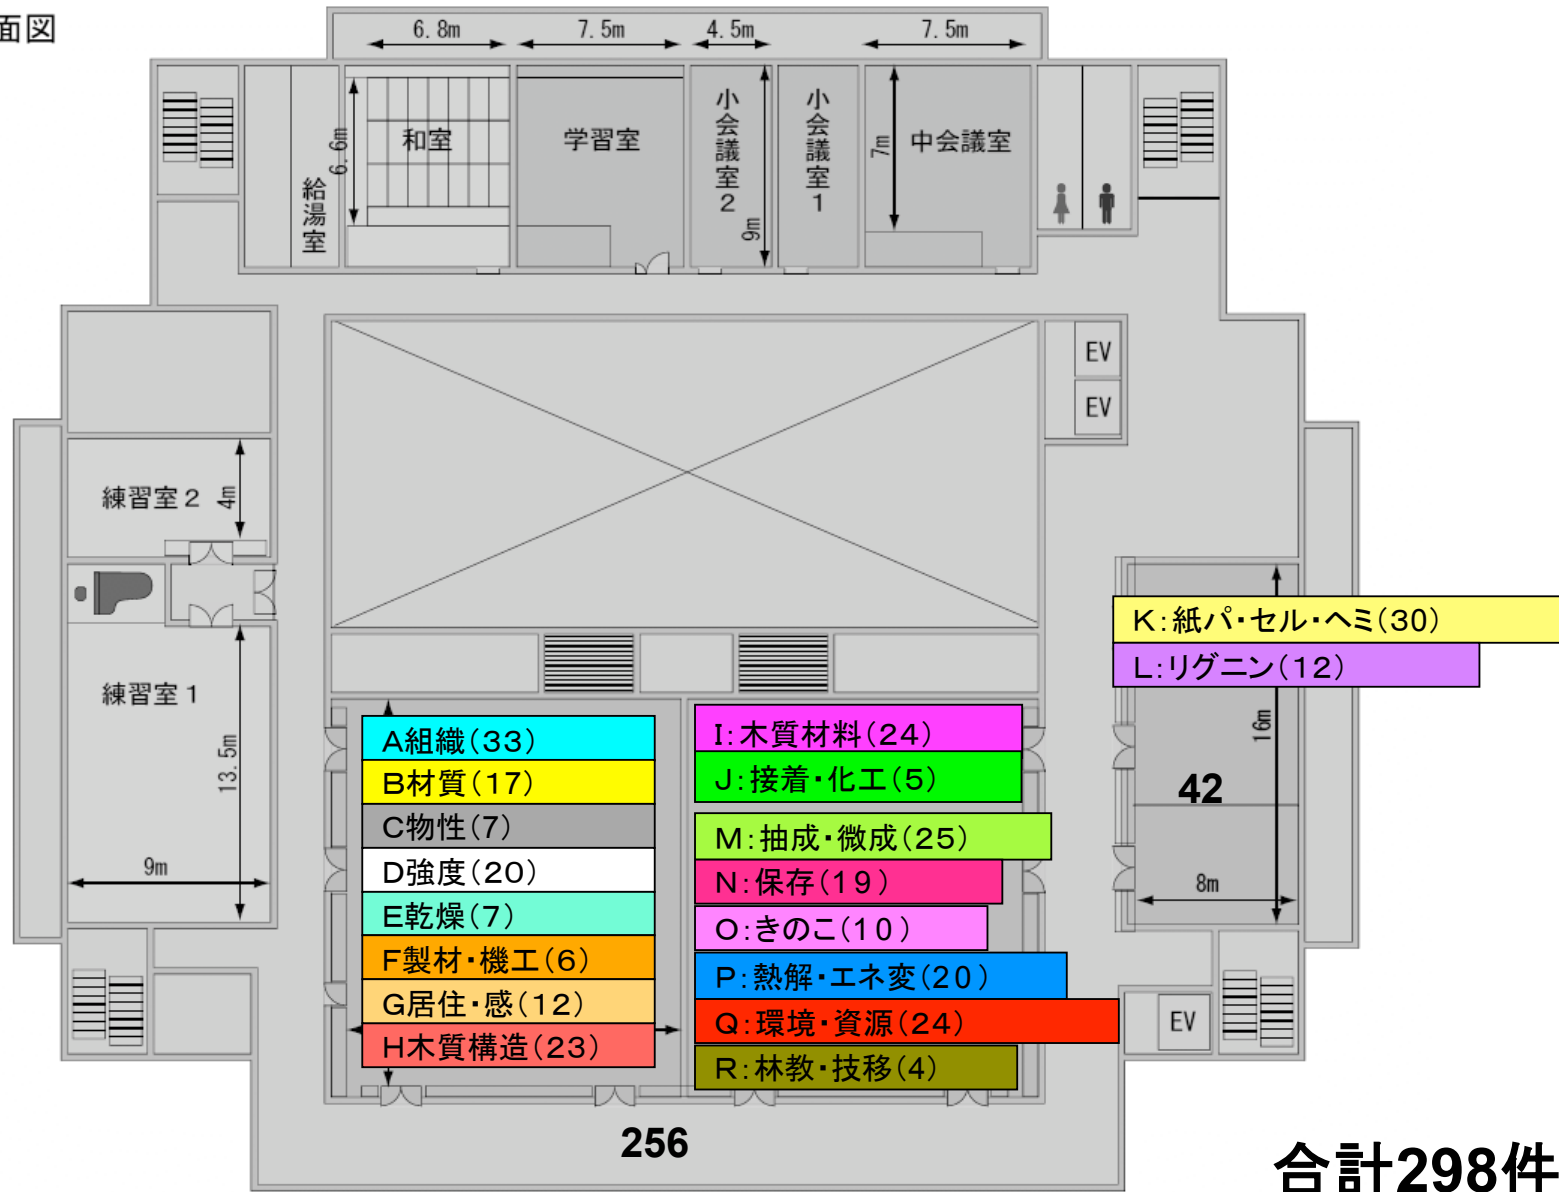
面図

6.8m 7.5m 4.5m 7.5m

給湯室 6.6m 和室 学習室 小会議室2 9m 小会議室1 7m 中会議室

EV
EV

練習室2 4m

練習室1 13.5m 9m

K:紙パ・セル・ヘミ(30)
L:リグニン(12)

16m
42
8m

A組織(33)
B材質(17)
C物性(7)
D強度(20)
E乾燥(7)
F製材・機工(6)
G居住・感(12)
H木質構造(23)

I:木質材料(24)
J:接着・化工(5)
M:抽成・微成(25)
N:保存(19)
O:きのこ(10)
P:熱解・エネ変(20)
Q:環境・資源(24)
R:林教・技移(4)

EV

256

合計298件